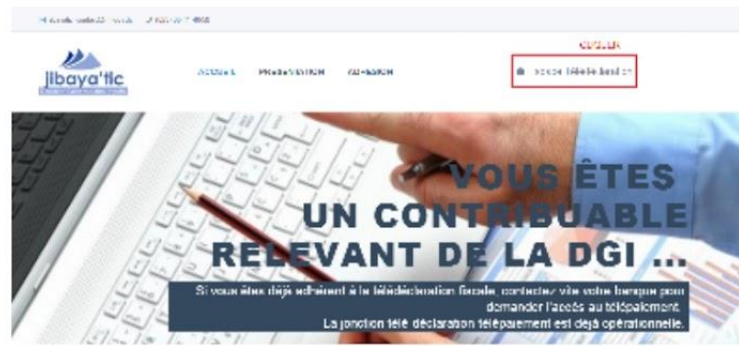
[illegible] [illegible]

CLIQUER

Jibaya'tic

ACCUEIL PRESENTATION ADHESION

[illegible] télédéclaration

VOUS ÊTES UN CONTRIBUABLE RELEVANT DE LA DGI ...

Si vous êtes déjà adhérent à la télédéclaration fiscale, contactez vite votre banque pour demander l'accès au télépaiement. La jonction télé déclaration télépaiement est déjà opérationnelle.